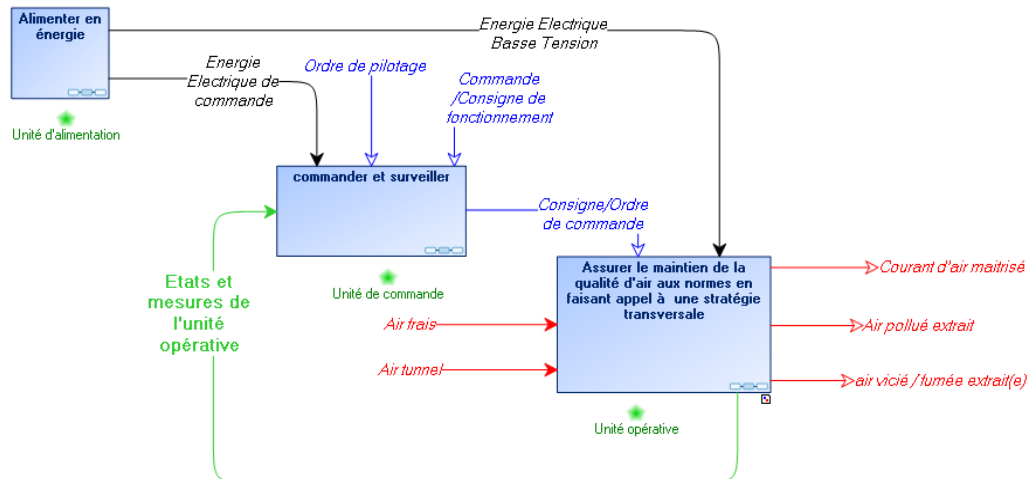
Alimenter en énergie

Unité d'alimentation

Energie Electrique Basse Tension

Energie Electrique de commande

Ordre de pilotage

Commande /Consigne de fonctionnement

commander et surveiller

Unité de commande

Consigne/Ordre de commande

Etats et mesures de l'unité opérative

Assurer le maintien de la qualité d'air aux normes en faisant appel à une stratégie transversale

Unité opérative

Air frais

Air tunnel

Courant d'air maitrisé

Air pollué extrait

air vicié / fumée extrait(e)